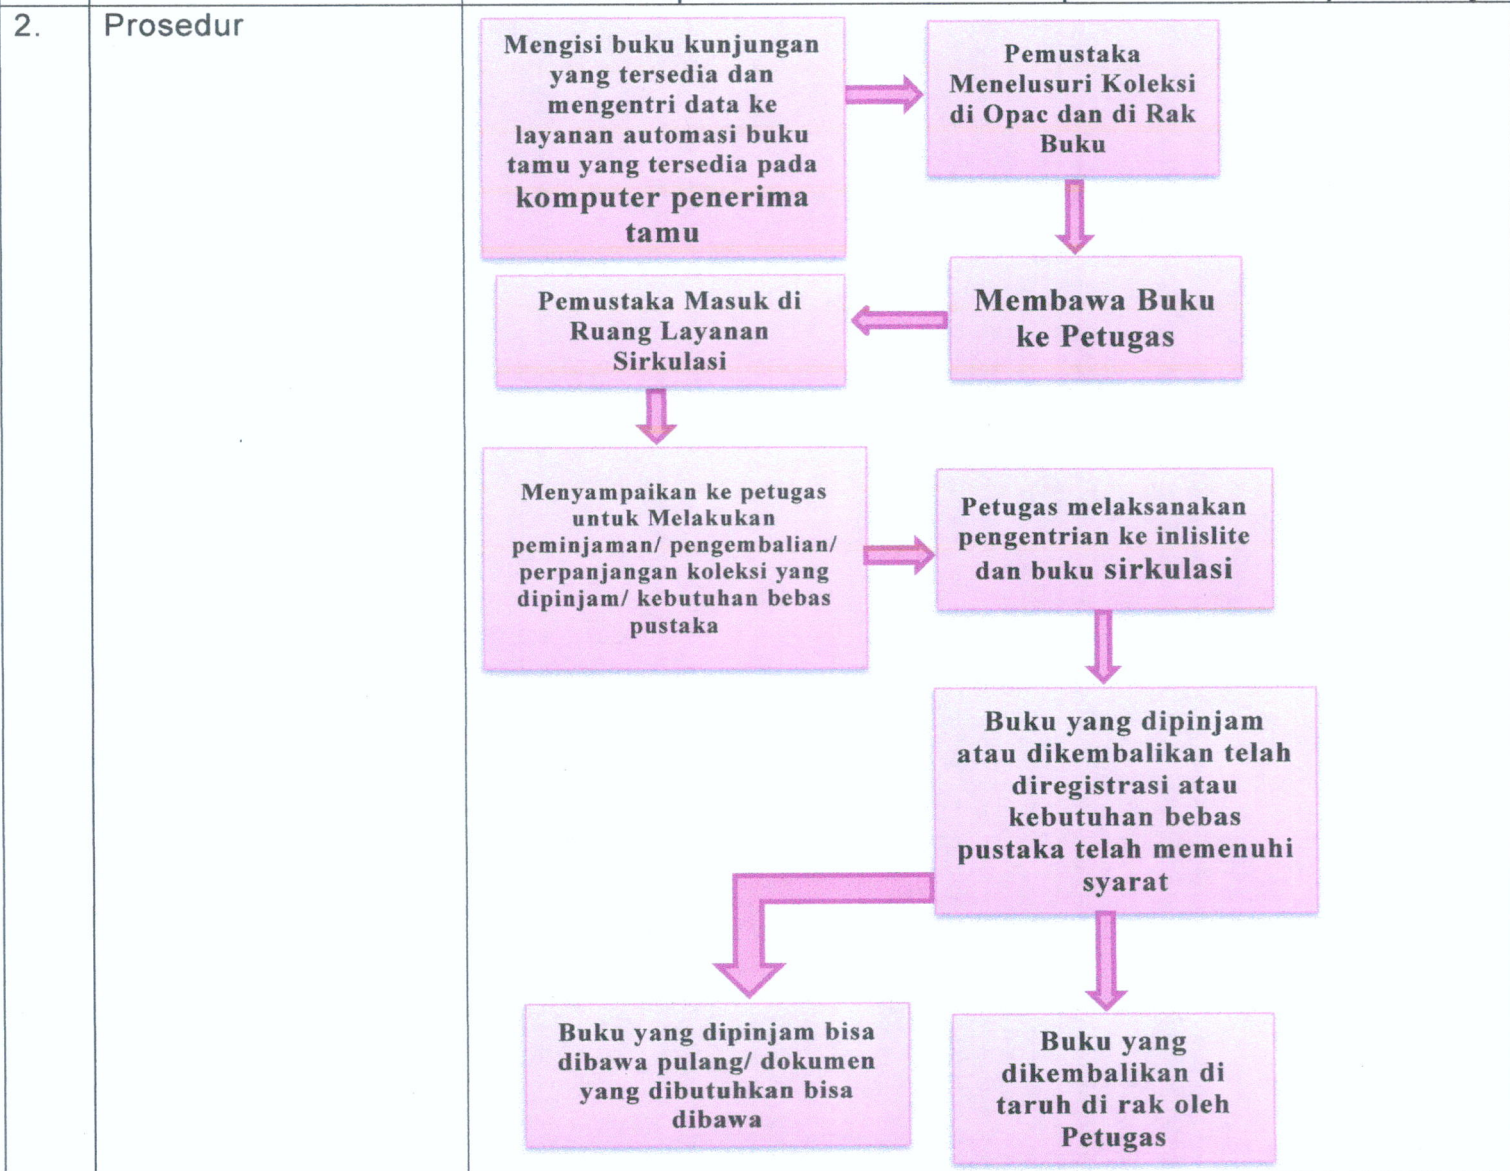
2. Prosedur

Mengisi buku kunjungan yang tersedia dan mengentri data ke layanan automasi buku tamu yang tersedia pada komputer penerima tamu

Pemustaka Menelusuri Koleksi di Opac dan di Rak Buku

Membawa Buku ke Petugas

Pemustaka Masuk di Ruang Layanan Sirkulasi

Menyampaikan ke petugas untuk Melakukan peminjaman/ pengembalian/ perpanjangan koleksi yang dipinjam/ kebutuhan bebas pustaka

Petugas melaksanakan pengentrian ke inlislite dan buku sirkulasi

Buku yang dipinjam atau dikembalikan telah diregistrasi atau kebutuhan bebas pustaka telah memenuhi syarat

Buku yang dipinjam bisa dibawa pulang/ dokumen yang dibutuhkan bisa dibawa

Buku yang dikembalikan di taruh di rak oleh Petugas